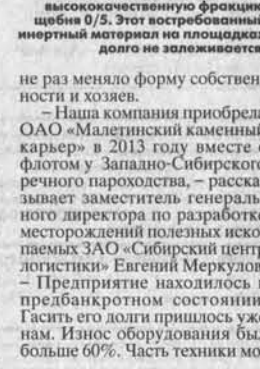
высококачественную фракцию щебня 0/5. Этот востребованный инертный материал на площадках долго не залеживается

не раз меняло форму собственности и хозяев.

– Наша компания приобрела ОАО «Малетинский каменный карьер» в 2013 году вместе с флотом у Западно-Сибирского речного пароходства, – рассказывает заместитель генерального директора по разработке месторождений полезных ископаемых ЗАО «Сибирский центр логистики» Евгений Меркулов. – Предприятие находилось в предбанкротном состоянии. Гасить его долги пришлось уже нам. Износ оборудования был больше 60%. Часть техники мо